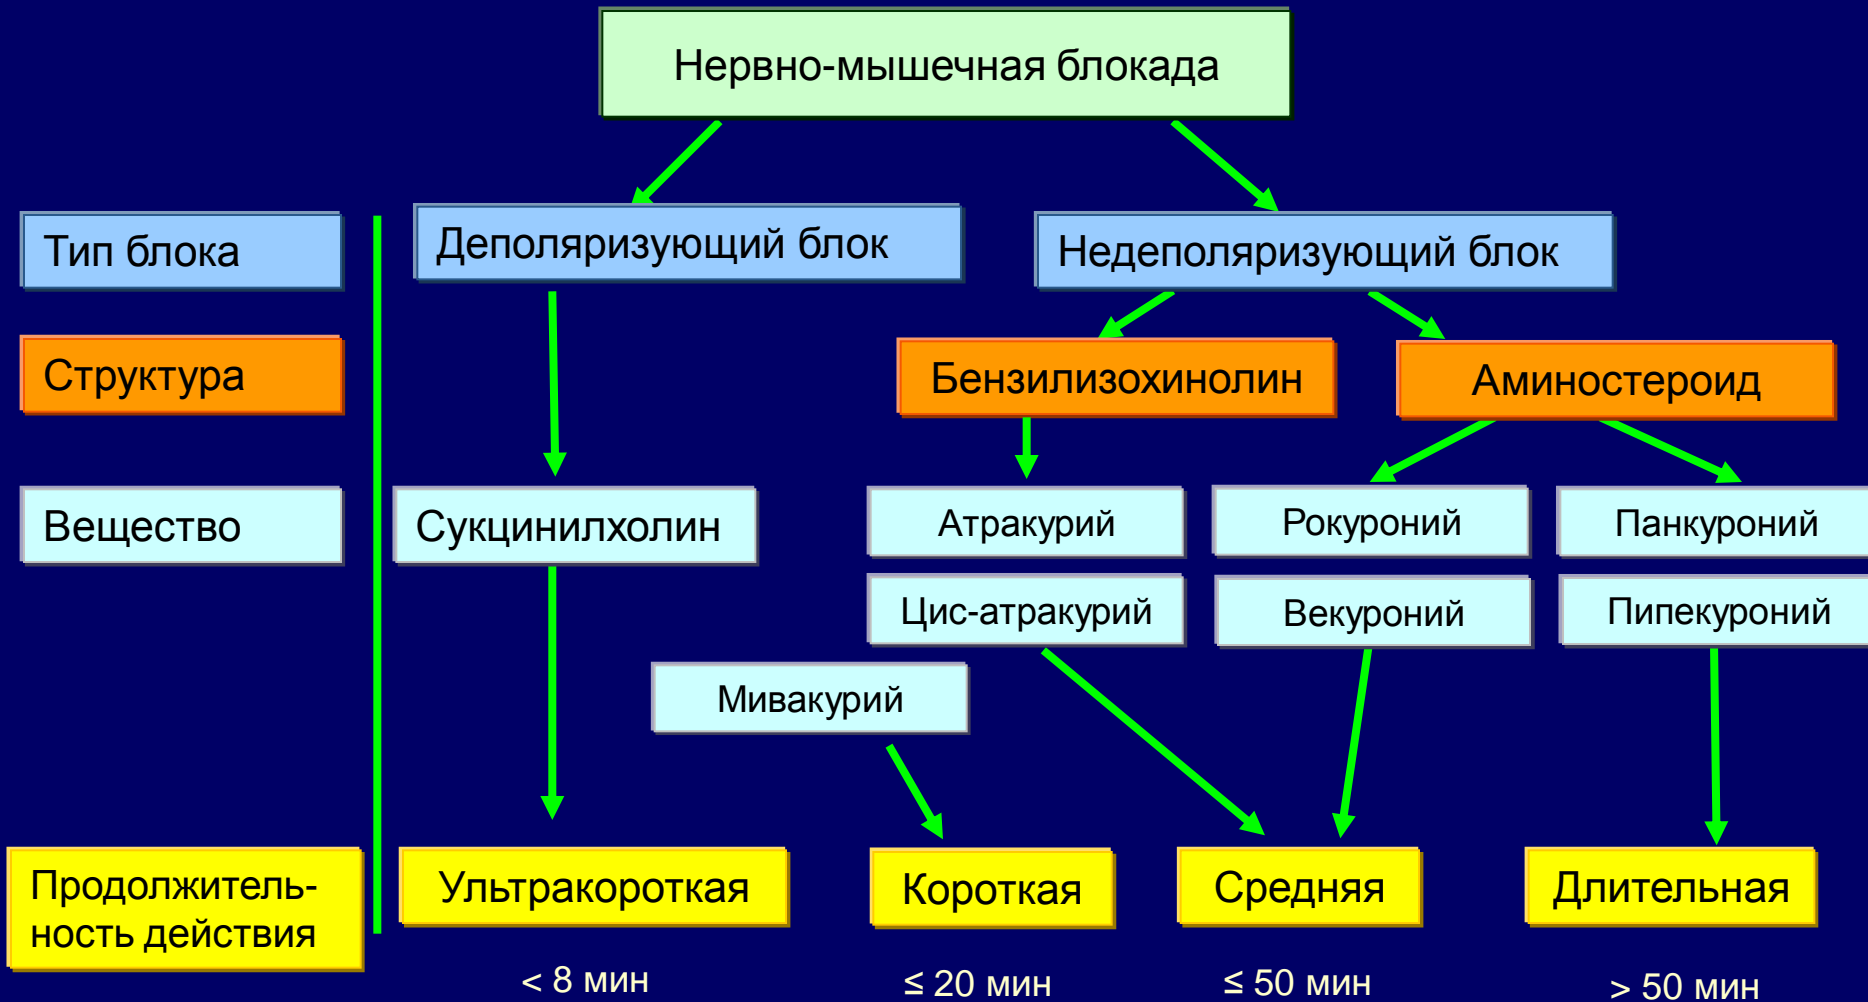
Нервно-мышечная блокада

Тип блока

Деполяризующий блок

Недеполяризующий блок

Структура

Бензилизохинолин

Аминостероид

Вещество

Сукцинилхолин

Атракурий

Рокуроний

Панкуроний

Цис-атракурий

Векуроний

Пипекуроний

Мивакурий

Продолжительность действия

Ультракороткая

Короткая

Средняя

Длительная

< 8 мин

≤ 20 мин

≤ 50 мин

> 50 мин